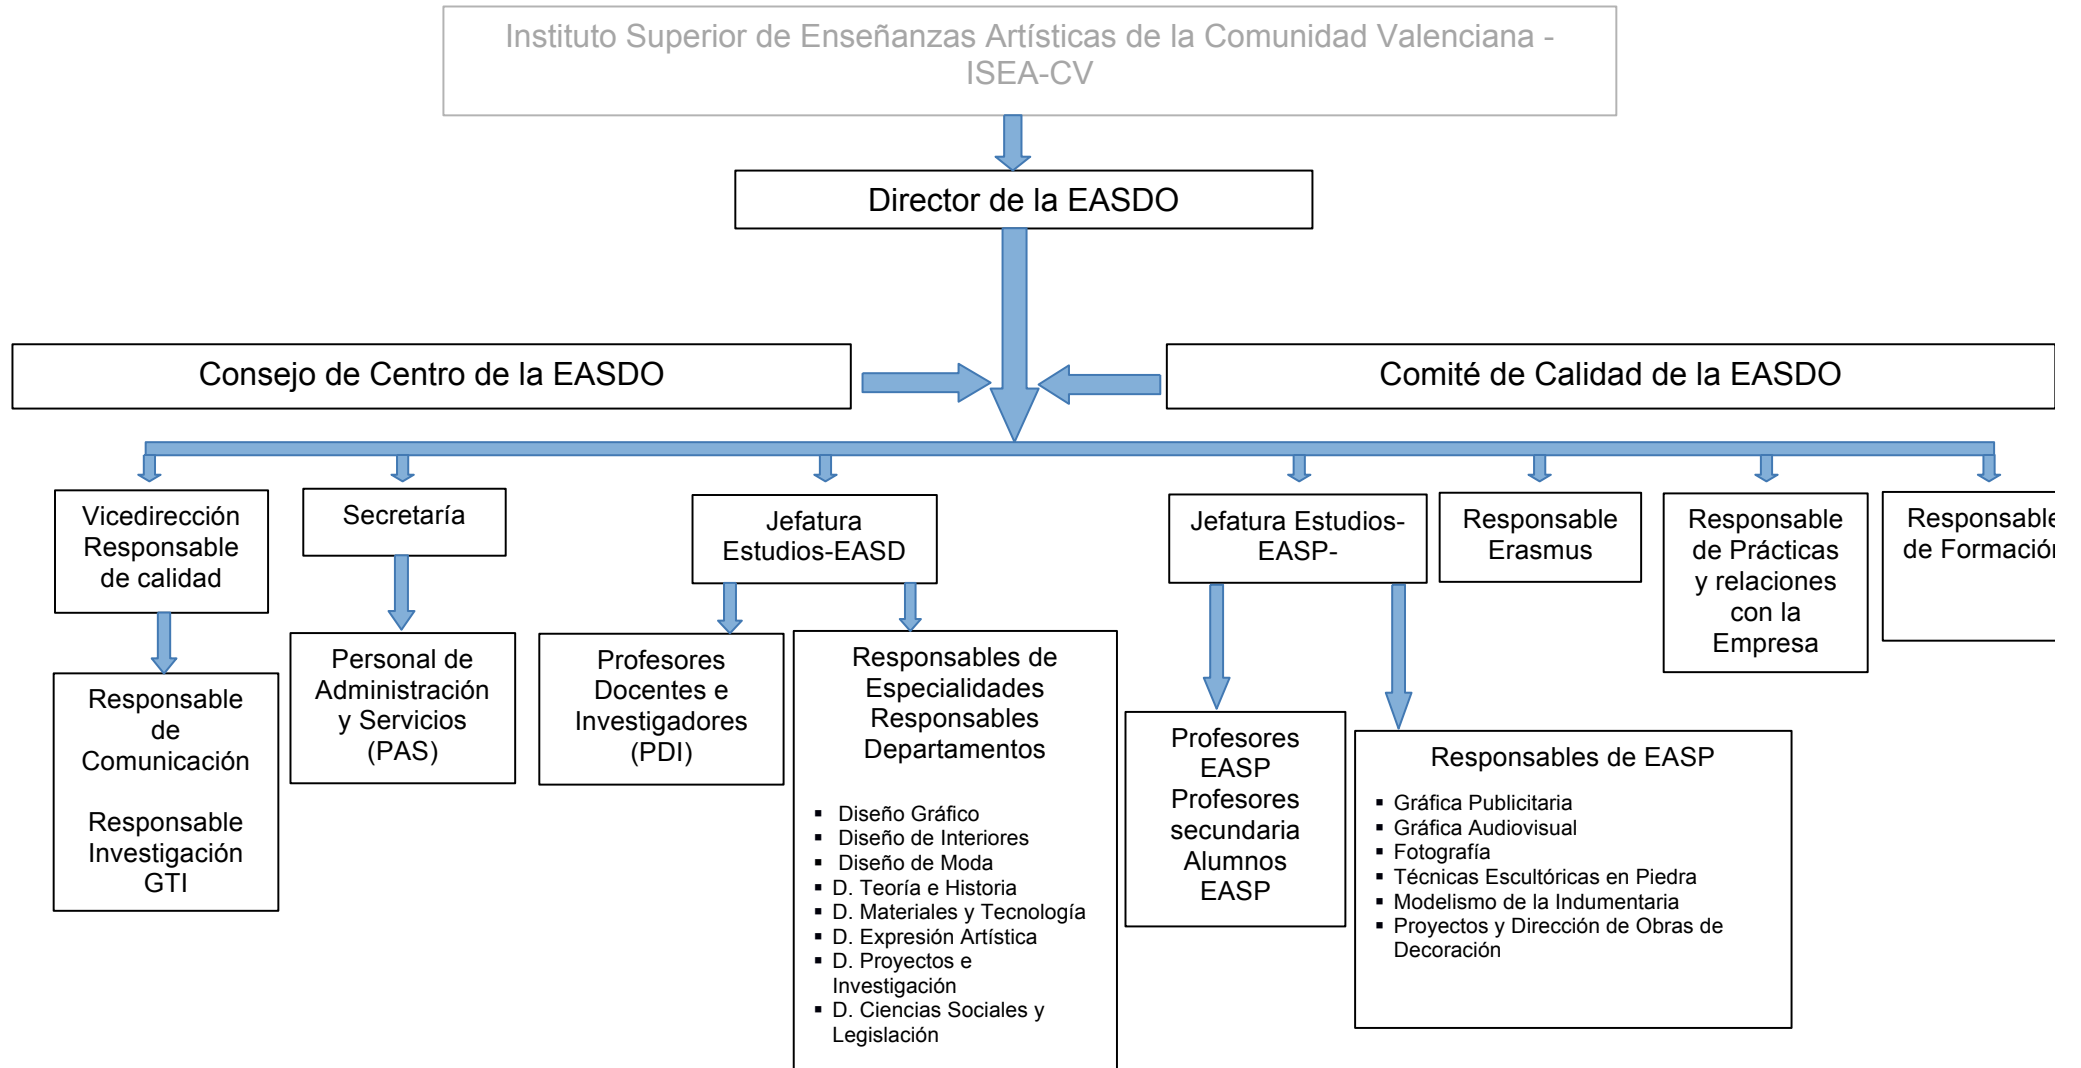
Instituto Superior de Enseñanzas Artísticas de la Comunidad Valenciana - ISEA-CV

Director de la EASDO

Consejo de Centro de la EASDO

Comité de Calidad de la EASDO

Vicedirección Responsable de calidad

Responsable de Comunicación

Responsable Investigación GTI

Secretaría

Personal de Administración y Servicios (PAS)

Jefatura Estudios-EASD

Profesores Docentes e Investigadores (PDI)

Responsables de Especialidades Responsables Departamentos

- Diseño Gráfico
- Diseño de Interiores
- Diseño de Moda
- D. Teoría e Historia
- D. Materiales y Tecnología
- D. Expresión Artística
- D. Proyectos e Investigación
- D. Ciencias Sociales y Legislación

Jefatura Estudios-EASP-

Profesores EASP Profesores secundaria Alumnos EASP

Responsables de EASP

- Gráfica Publicitaria
- Gráfica Audiovisual
- Fotografía
- Técnicas Escultóricas en Piedra
- Modelismo de la Indumentaria
- Proyectos y Dirección de Obras de Decoración

Responsable Erasmus

Responsable de Prácticas y relaciones con la Empresa

Responsable de Formació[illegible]